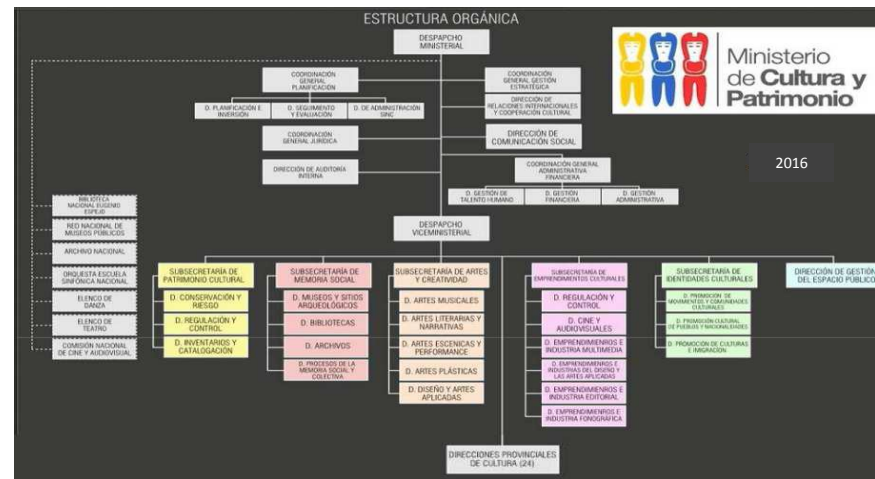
ESTRUCTURA ORGÁNICA

Ministerio de Cultura y Patrimonio

2016

DESPACHO MINISTERIAL

COORDINACIÓN GENERAL PLANIFICACIÓN

D. PLANIFICACIÓN E INVERSIÓN

D. SEGUIMIENTO Y EVALUACIÓN

D. DE ADMINISTRACIÓN SINC

COORDINACIÓN GENERAL GESTIÓN ESTRATÉGICA

DIRECCIÓN DE RELACIONES INTERNACIONALES Y COOPERACIÓN CULTURAL

COORDINACIÓN GENERAL JURÍDICA

DIRECCIÓN DE COMUNICACIÓN SOCIAL

DIRECCIÓN DE AUDITORÍA INTERNA

COORDINACIÓN GENERAL ADMINISTRATIVA FINANCIERA

D. GESTIÓN DE TALENTO HUMANO

D. GESTIÓN FINANCIERA

D. GESTIÓN ADMINISTRATIVA

BIBLIOTECA NACIONAL EUGENIO ESPEJO

RED NACIONAL DE MUSEOS PÚBLICOS

ARCHIVO NACIONAL

ORQUESTA ESCUELA SINFÓNICA NACIONAL

ELENCO DE DANZA

ELENCO DE TEATRO

COMISIÓN NACIONAL DE CINE Y AUDIOVISUAL

DESPACHO VICEMINISTERIAL

SUBSECRETARÍA DE PATRIMONIO CULTURAL

D. CONSERVACIÓN Y RIESGO

D. REGULACIÓN Y CONTROL

D. INVENTARIOS Y CATALOGACIÓN

SUBSECRETARÍA DE MEMORIA SOCIAL

D. MUSEOS Y SITIOS ARQUEOLÓGICOS

D. BIBLIOTECAS

D. ARCHIVOS

D. PROCESOS DE LA MEMORIA SOCIAL Y COLECTIVA

SUBSECRETARÍA DE ARTES Y CREATIVIDAD

D. ARTES MUSICALES

D. ARTES LITERARIAS Y NARRATIVAS

D. ARTES ESCÉNICAS Y PERFORMANCE

D. ARTES PLÁSTICAS

D. DISEÑO Y ARTES APLICADAS

SUBSECRETARÍA DE EMPRENDIMIENTOS CULTURALES

D. REGULACIÓN Y CONTROL

D. CINE Y AUDIOVISUALES

D. EMPRENDIMIENTOS E INDUSTRIA MULTIMEDIA

D. EMPRENDIMIENTOS E INDUSTRIAS DEL DISEÑO Y LAS ARTES APLICADAS

D. EMPRENDIMIENTOS E INDUSTRIA EDITORIAL

D. EMPRENDIMIENTOS E INDUSTRIA FONOGRÁFICA

SUBSECRETARÍA DE IDENTIDADES CULTURALES

D. PROMOCIÓN DE MOVIMIENTOS Y COMUNIDADES CULTURALES

D. PROMOCIÓN CULTURAL DE PUEBLOS Y NACIONALIDADES

D. PROMOCIÓN DE CULTURAS E IMIGRACIÓN

DIRECCIÓN DE GESTIÓN DEL ESPACIO PÚBLICO

DIRECCIONES PROVINCIALES DE CULTURA (24)